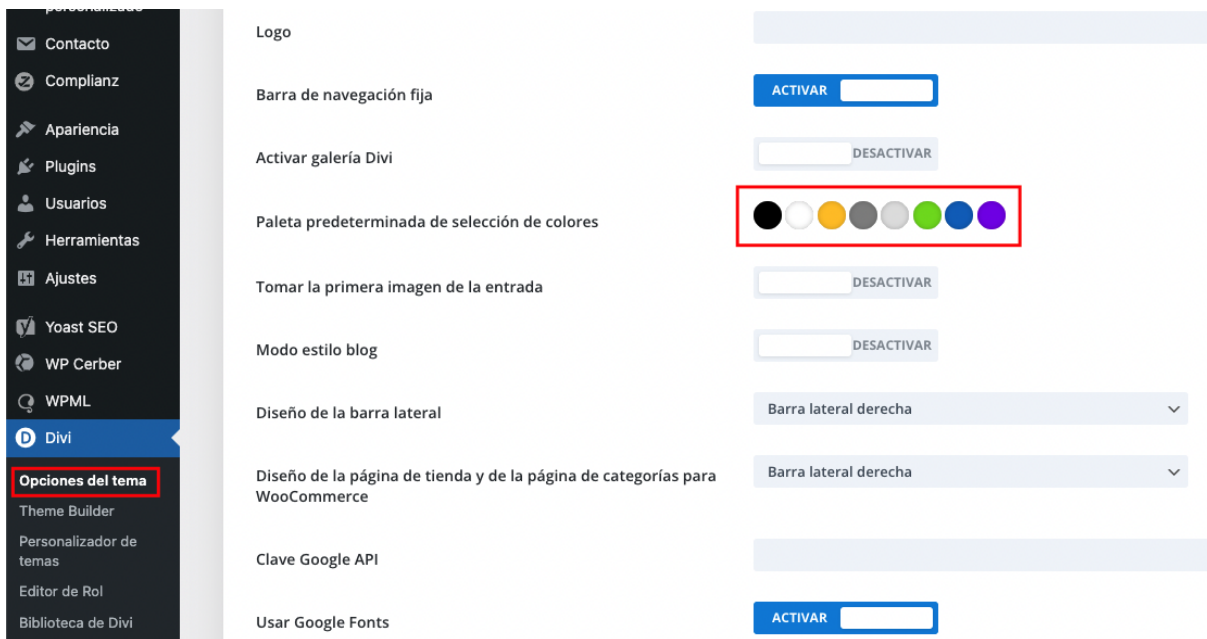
personalizado

Contacto

Complianz

Apariencia

Plugins

Usuarios

Herramientas

Ajustes

Yoast SEO

WP Cerber

WPML

Divi

Opciones del tema

Theme Builder

Personalizador de temas

Editor de Rol

Biblioteca de Divi

Logo

Barra de navegación fija

ACTIVAR

Activar galería Divi

DESACTIVAR

Paleta predeterminada de selección de colores

Tomar la primera imagen de la entrada

DESACTIVAR

Modo estilo blog

DESACTIVAR

Diseño de la barra lateral

Barra lateral derecha

Diseño de la página de tienda y de la página de categorías para WooCommerce

Barra lateral derecha

Clave Google API

Usar Google Fonts

ACTIVAR